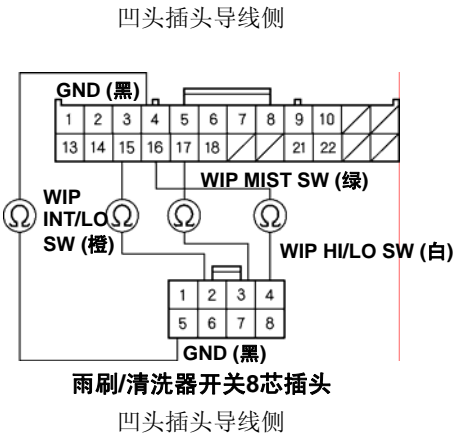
凹头插头导线侧

GND (黑)

| 1 | 2 | 3 | 4 | 5 | 6 | 7 | 8 | 9 | 10 | | |
|---|---|---|---|---|---|---|---|---|---|---|---|
| 13 | 14 | 15 | 16 | 17 | 18 | | | 21 | 22 | | |

WIP INT/LO SW (橙)

$\Omega$ $\Omega$ $\Omega$ $\Omega$

WIP MIST SW (绿)

WIP HI/LO SW (白)

| 1 | 2 | 3 | 4 |
|---|---|---|---|
| 5 | 6 | 7 | 8 |

GND (黑)

雨刷/清洗器开关8芯插头

凹头插头导线侧